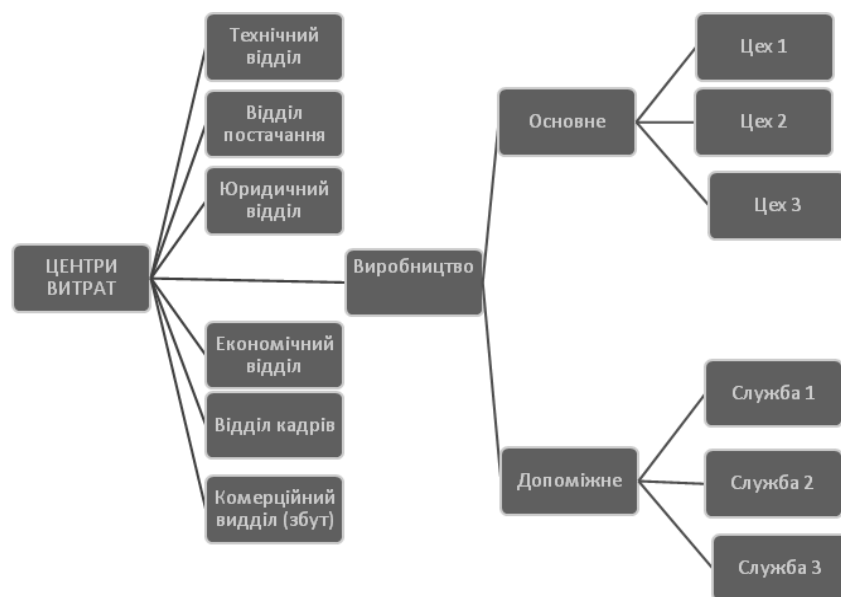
ЦЕНТРИ ВИТРАТ

Технічний відділ

Відділ постачання

Юридичний відділ

Виробництво

Економічний відділ

Відділ кадрів

Комерційний видділ (збут)

Основне

Цех 1

Цех 2

Цех 3

Допоміжне

Служба 1

Служба 2

Служба 3